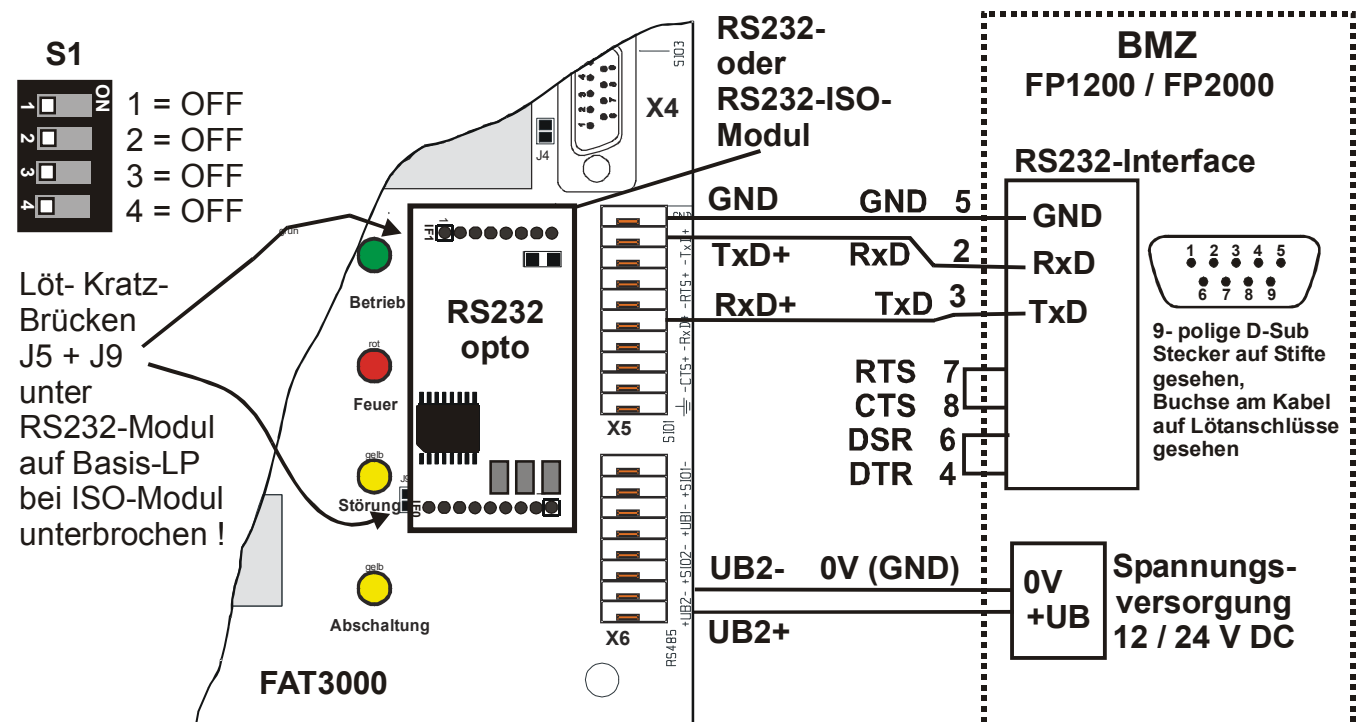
S1

ON
1
2
3
4

1 = OFF
2 = OFF
3 = OFF
4 = OFF

Löt- Kratz-Brücken J5 + J9 unter RS232-Modul auf Basis-LP bei ISO-Modul unterbrochen !

grün
Betrieb
rot
Feuer
gelb
Störung
gelb
Abschaltung

FAT3000

J4
X4
SIO3

RS232 opto

X5
X6

GND
TxD+
RTS+
RxD+
CTS+
SIO1
+UB1
+SIO1
+SIO2
+UB2
RS485

RS232- oder RS232-ISO-Modul

GND
TxD+
RxD+

GND 5
RxD 2
TxD 3
RTS 7
CTS 8
DSR 6
DTR 4

UB2- 0V (GND)
UB2+

BMZ
FP1200 / FP2000

RS232-Interface
GND
RxD
TxD

1 2 3 4 5
6 7 8 9

9- polige D-Sub Stecker auf Stifte gesehen, Buchse am Kabel auf Lötanschlüsse gesehen

0V
+UB

Spannungs-versorgung
12 / 24 V DC